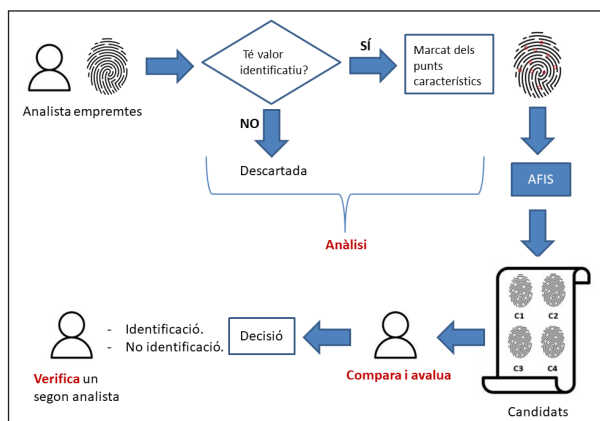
Analista empremtes

Té valor identificatiu?

SÍ

Marcat dels punts característics

NO

Descartada

Anàlisi

AFIS

C1 C2 C3 C4

Candidats

Compara i avalua

Decisió

- Identificació.
- No identificació.

Verifica un segon analista